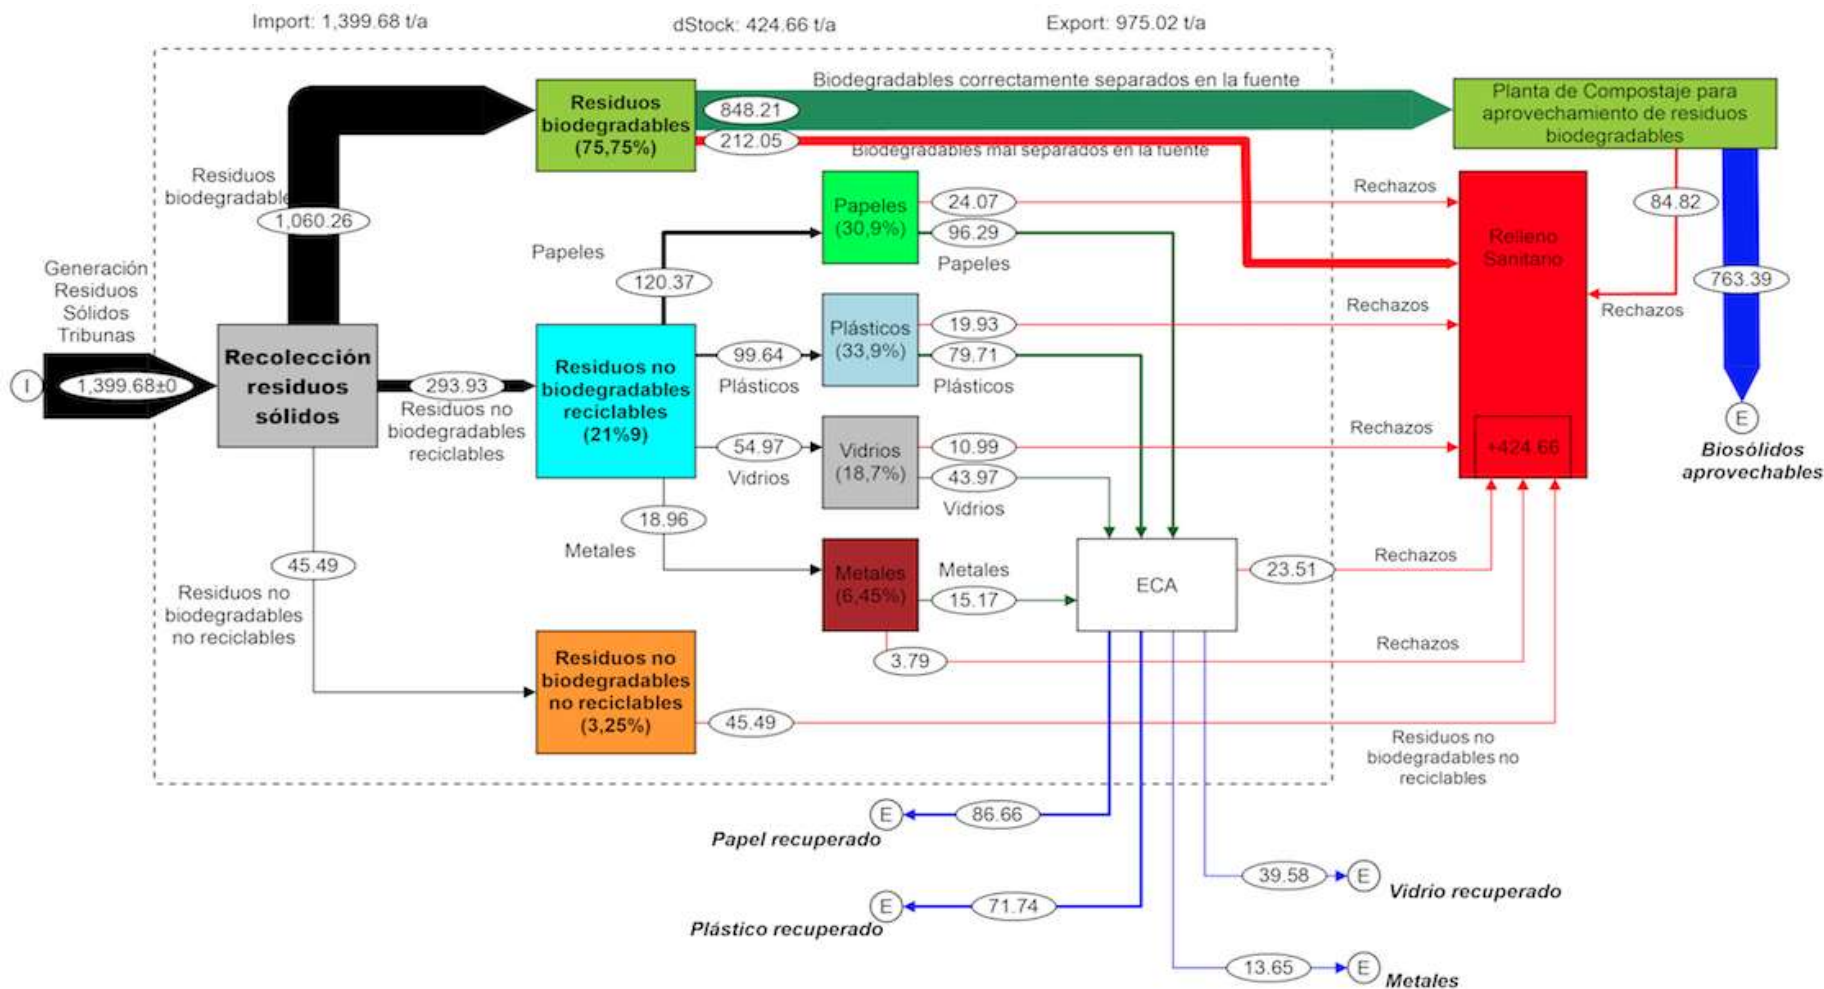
Import: 1,399.68 t/a

dStock: 424.66 t/a

Export: 975.02 t/a

Biodegradables correctamente separados en la fuente

Residuos biodegradables (75,75%)

848.21

212.05

Biodegradables mal separados en la fuente

Planta de Compostaje para aprovechamiento de residuos biodegradables

Residuos biodegradable

1,060.26

Generación Residuos Sólidos Tribunas

I

1,399.68±0

Recolección residuos sólidos

293.93

Residuos no biodegradables reciclables

Papeles

120.37

Papeles (30,9%)

24.07

96.29

Papeles

Rechazos

Relleno Sanitario

84.82

763.39

Rechazos

Residuos no biodegradables reciclables (21%9)

99.64

Plásticos

Plásticos (33,9%)

19.93

79.71

Plásticos

Rechazos

54.97

Vidrios

Vidrios (18,7%)

10.99

43.97

Vidrios

Rechazos

+424.66

E

Biosólidos aprovechables

18.96

Metales

Metales (6,45%)

Metales

15.17

ECA

23.51

Rechazos

45.49

Residuos no biodegradables no reciclables

3.79

Rechazos

Residuos no biodegradables no reciclables (3,25%)

45.49

Residuos no biodegradables no reciclables

E

86.66

Papel recuperado

39.58

E

Vidrio recuperado

E

71.74

Plástico recuperado

13.65

E

Metales